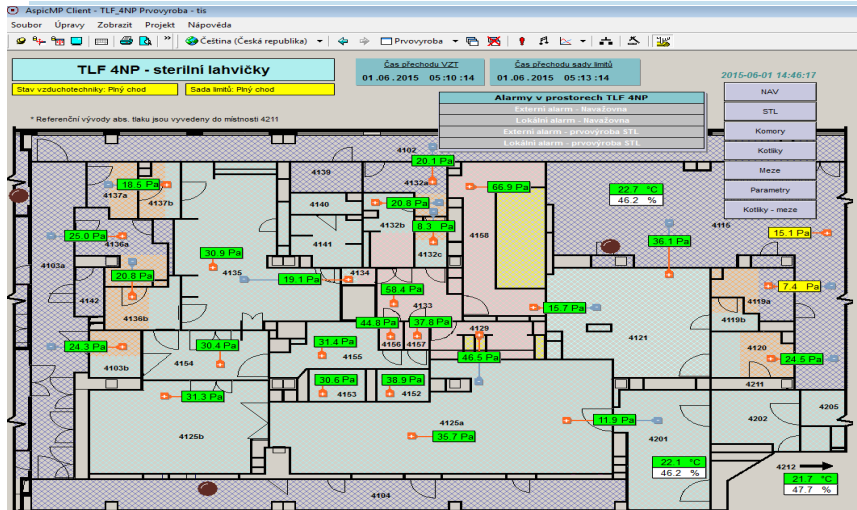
AspicMP Client - TLF_4NP Prvovyroba - tis

Soubor Úpravy Zobrazit Projekt Nápověda

Čeština (Česká republika) Prvovyroba

TLF 4NP - sterilní lahvičky

Stav vzduchotechniky: Plný chod

Sada limitů: Plný chod

Čas přechodu VZT
01.06.2015 05:10:14

Čas přechodu sady limitů
01.06.2015 05:13:14

2015-06-01 14:46:17

Alarmy v prostorech TLF 4NP
Externí alarm - Navažovna
Lokální alarm - Navažovna
Externí alarm - prvovýroba STL
Lokální alarm - prvovýroba STL

NAV
STL
Komory
Kotlíky
Meze
Parametry
Kotlíky - meze

* Referenční vývody abs. tlaku jsou vyvedeny do místnosti 4211

4102
20.1 Pa
4132a
4139
18.5 Pa
4137a
4137b
66.9 Pa
22.7 °C
46.2 %
4140
20.8 Pa
4132b
8.3 Pa
4132c
25.0 Pa
4136a
4141
4158
36.1 Pa
4115
15.1 Pa
4103a
30.9 Pa
4135
19.1 Pa
4134
20.8 Pa
4142
4136b
58.4 Pa
4133
7.4 Pa
4119a
15.7 Pa
4119b
44.8 Pa
37.8 Pa
4129
24.3 Pa
4103b
30.4 Pa
4154
31.4 Pa
4155
4156
4157
46.5 Pa
4121
4120
24.5 Pa
4211
30.6 Pa
4153
38.9 Pa
4152
31.3 Pa
4125b
4125a
35.7 Pa
11.9 Pa
4201
4202
4205
22.1 °C
46.2 %
4212
21.7 °C
47.7 %
4104